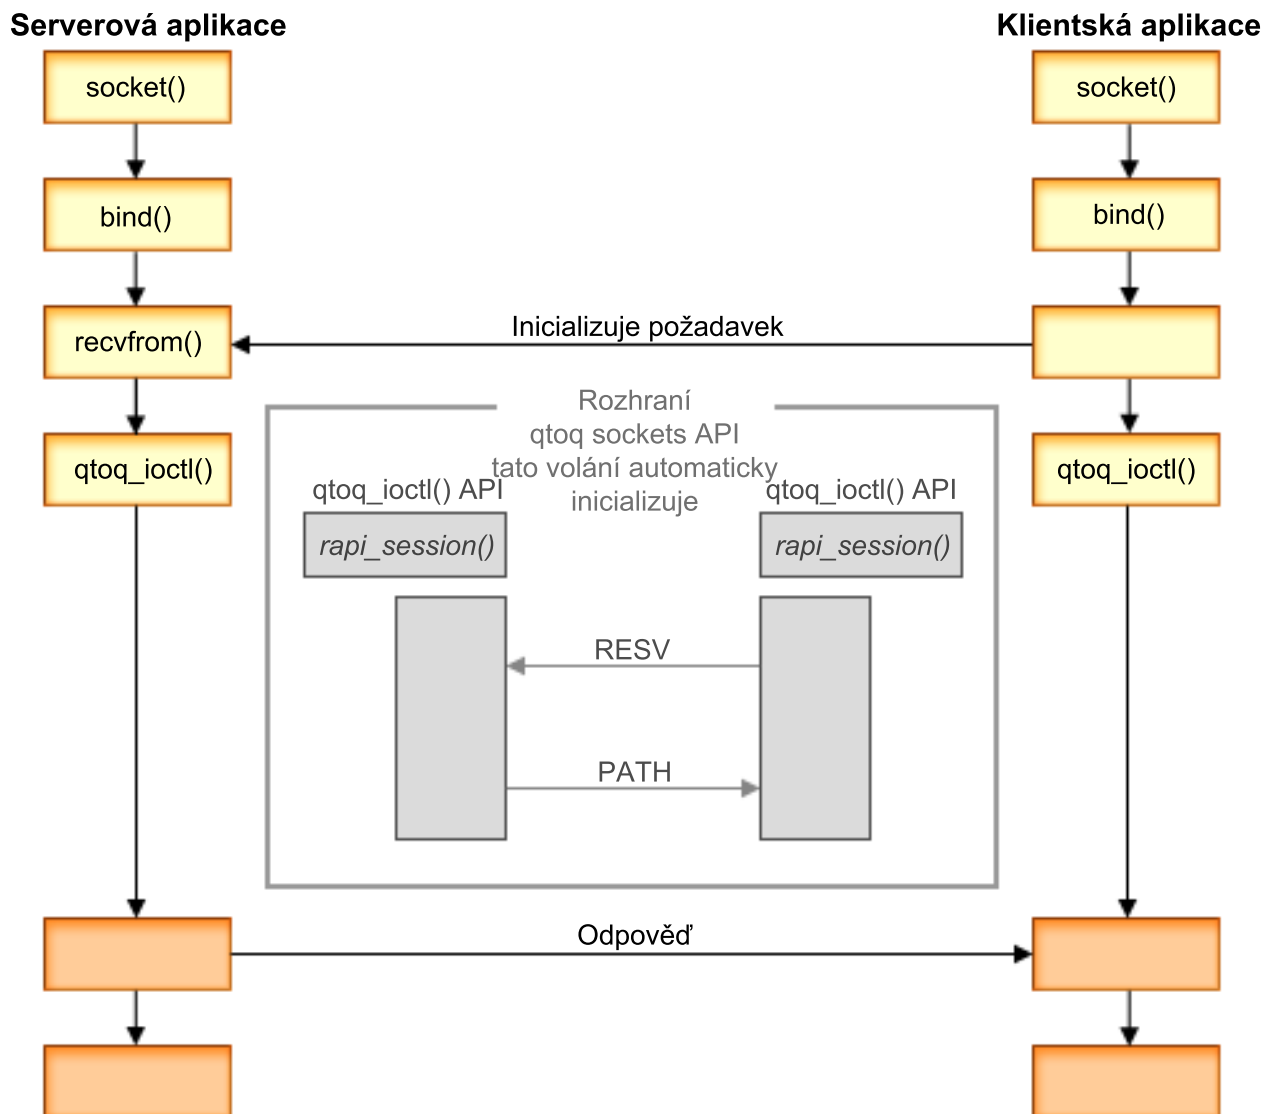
Serverová aplikace

Klientská aplikace

socket()

socket()

bind()

bind()

recvfrom()

Inicializuje požadavek

qtoq_ioctl()

qtoq_ioctl()

Rozhraní qtoq sockets API tato volání automaticky inicializuje

qtoq_ioctl() API

qtoq_ioctl() API

*rapi_session()*

*rapi_session()*

RESV

PATH

Odpověď